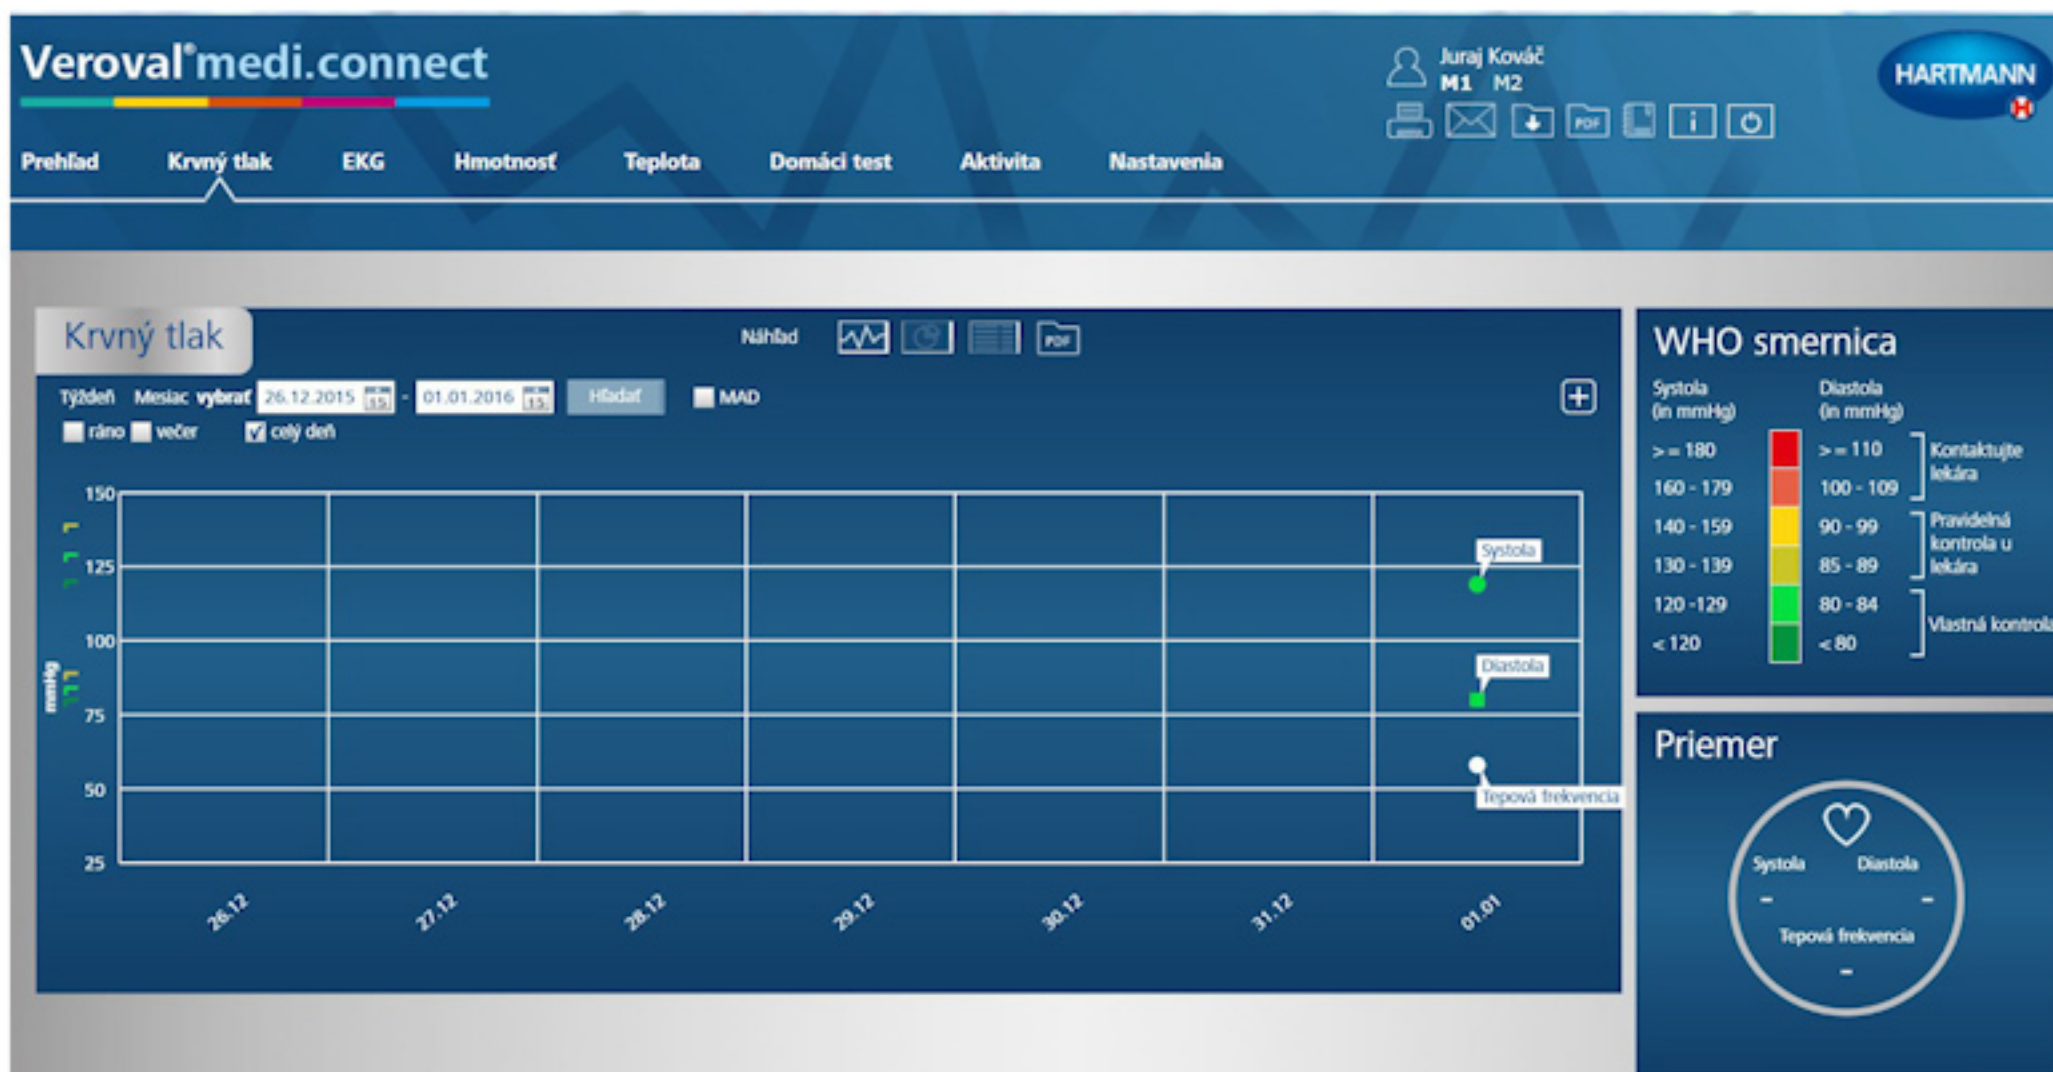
Veroval®medi.connect

Juraj Kováč
M1 M2

HARTMANN

Prehľad Krvný tlak EKG Hmotnosť Teplota Domáci test Aktivita Nastavenia

Krvný tlak

Náhľad

PDF

Týždeň Mesiac vybrať 26.12.2015 - 01.01.2016 Hľadať MAD

ráno večer celý deň

150
125
100
75
50
25

mmHg

Systola
Diastola
Tepová frekvencia

26.12 27.12 28.12 29.12 30.12 31.12 01.01

WHO smernica

| Systola (in mmHg) | Diastola (in mmHg) | |
|---|---|---|
| >= 180 | >= 110 | Kontaktujte lekára |
| 160 - 179 | 100 - 109 | |
| 140 - 159 | 90 - 99 | Pravidelná kontrola u lekára |
| 130 - 139 | 85 - 89 | |
| 120 -129 | 80 - 84 | Vlastná kontrola |
| < 120 | < 80 | |

Priemer

Systola Diastola
- -
Tepová frekvencia
-